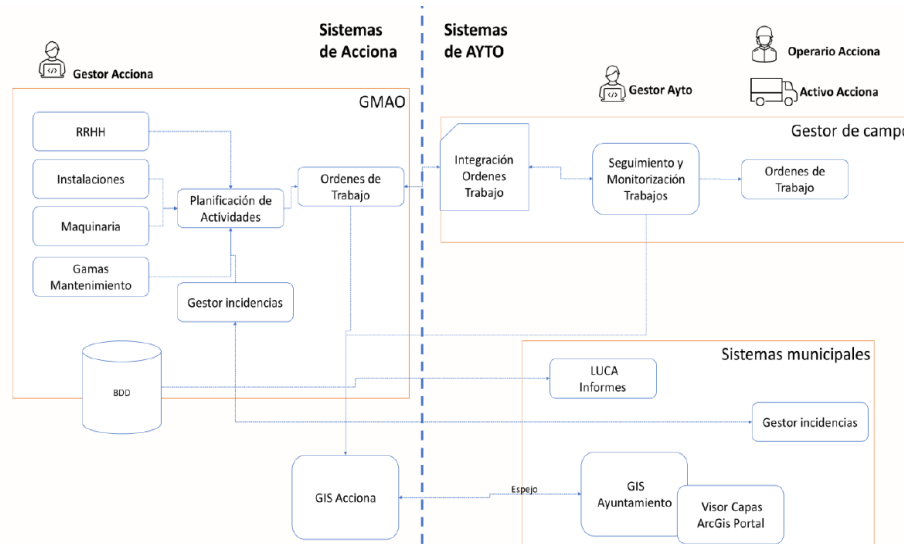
Sistemas de Acciona

Sistemas de AYTO

Operario Acciona

Activo Acciona

Gestor Acciona

GMAO

Gestor Ayto

Gestor de campo

RRHH

Instalaciones

Maquinaria

Gamas Mantenimiento

Planificación de Actividades

Ordenes de Trabajo

Gestor incidencias

Integración Ordenes Trabajo

Seguimiento y Monitorización Trabajos

Ordenes de Trabajo

Sistemas municipales

BDD

LUCA Informes

Gestor incidencias

GIS Acciona

Espejo

GIS Ayuntamiento

Visor Capas ArcGis Portal